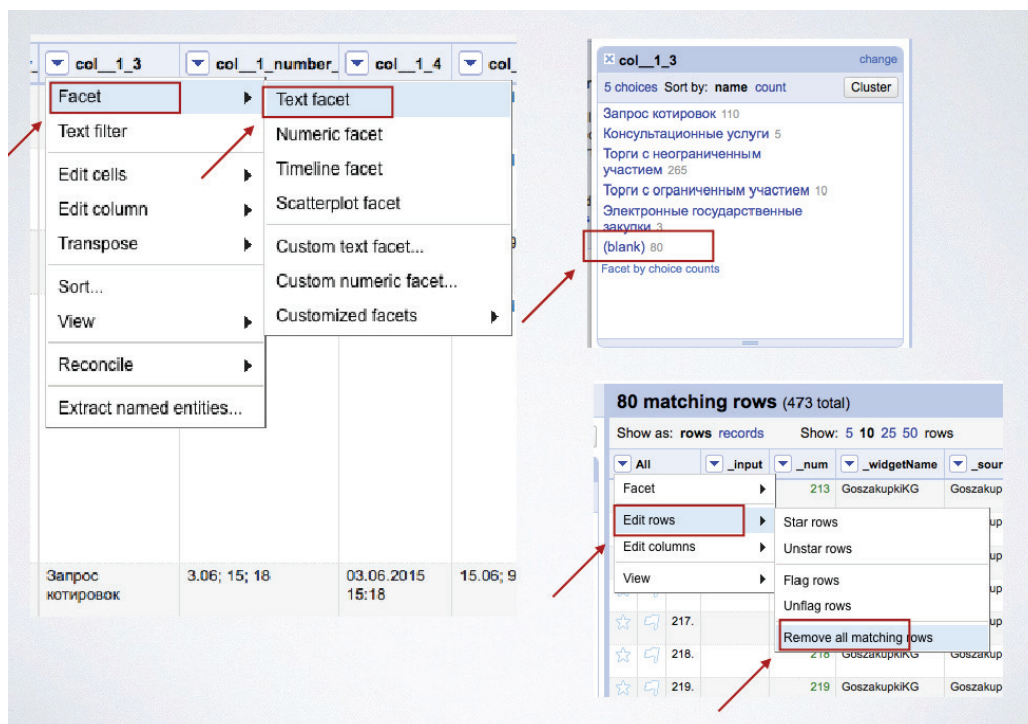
col__1_3 col__1_number_ col__1_4 col_

Facet
Text filter
Edit cells
Edit column
Transpose
Sort...
View
Reconcile
Extract named entities...

Text facet
Numeric facet
Timeline facet
Scatterplot facet
Custom text facet...
Custom numeric facet...
Customized facets

Запрос котировок | 3.06; 15; 18 | 03.06.2015 15:18 | 15.06; 9

col__1_3 change
5 choices Sort by: name count Cluster
Запрос котировок 110
Консультационные услуги 5
Торги с неограниченным участием 265
Торги с ограниченным участием 10
Электронные государственные закупки 3
(blank) 80
Facet by choice counts

80 matching rows (473 total)
Show as: rows records Show: 5 10 25 50 rows
All _input _num _widgetName _sour
Facet
Edit rows
Edit columns
View
Star rows
Unstar rows
Flag rows
Unflag rows
Remove all matching rows
213 GoszakupkiKG Goszakup
up
up
up
up
217.
218. 218 GoszakupkiKG Goszakup
219. 219 GoszakupkiKG Goszakup